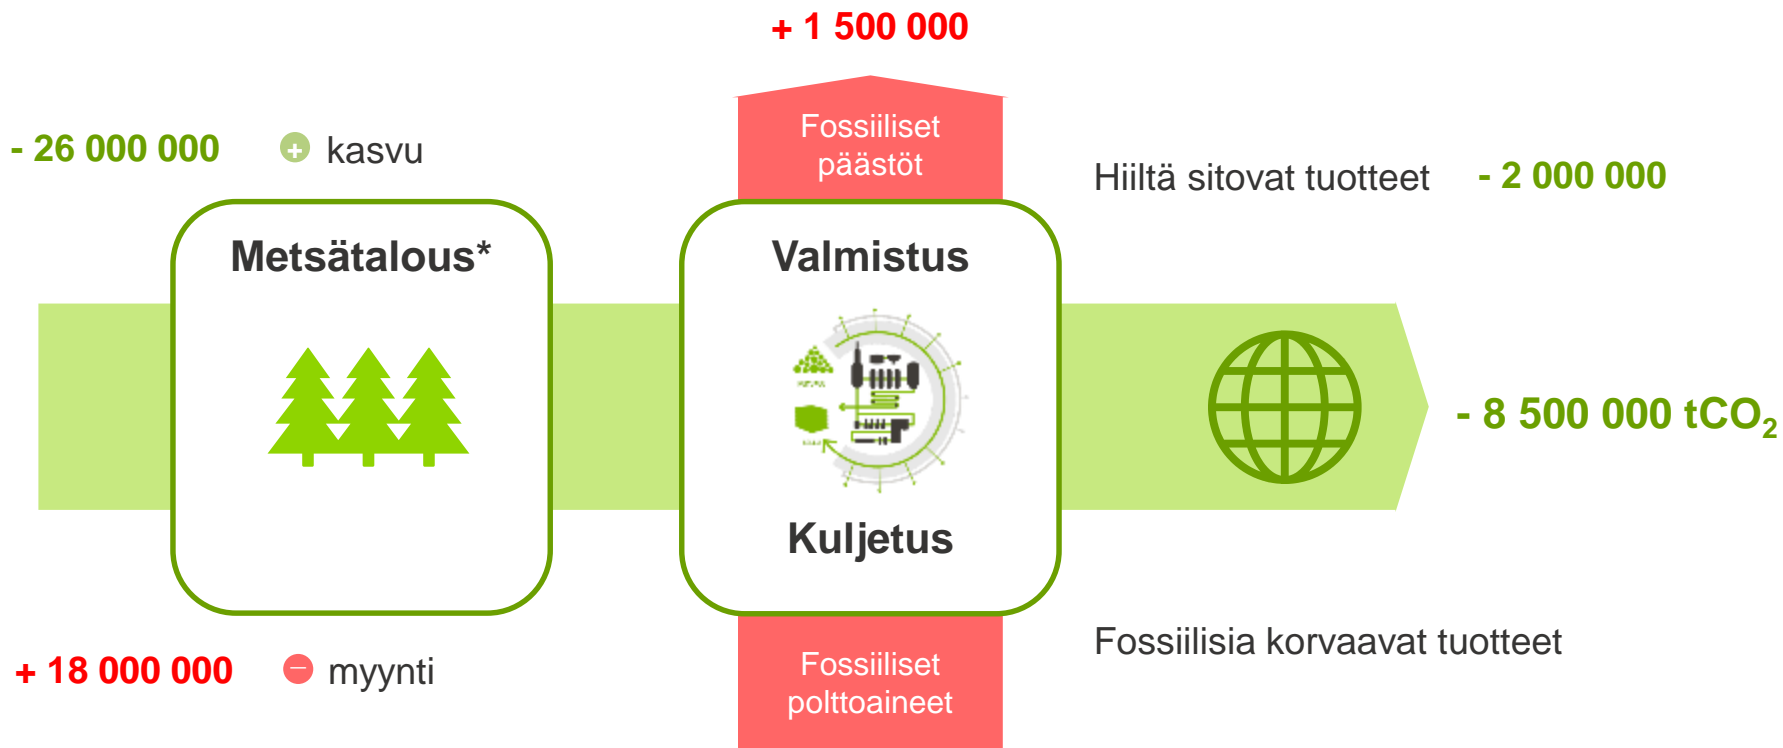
+ 1 500 000

- 26 000 000 kasvu

Fossiiliset päästöt

Hiiltä sitovat tuotteet - 2 000 000

Metsätalous*

Valmistus

- 8 500 000 $tCO_2$

Kuljetus

Fossiilisia korvaavat tuotteet

+ 18 000 000 myynti

Fossiiliset polttoaineet